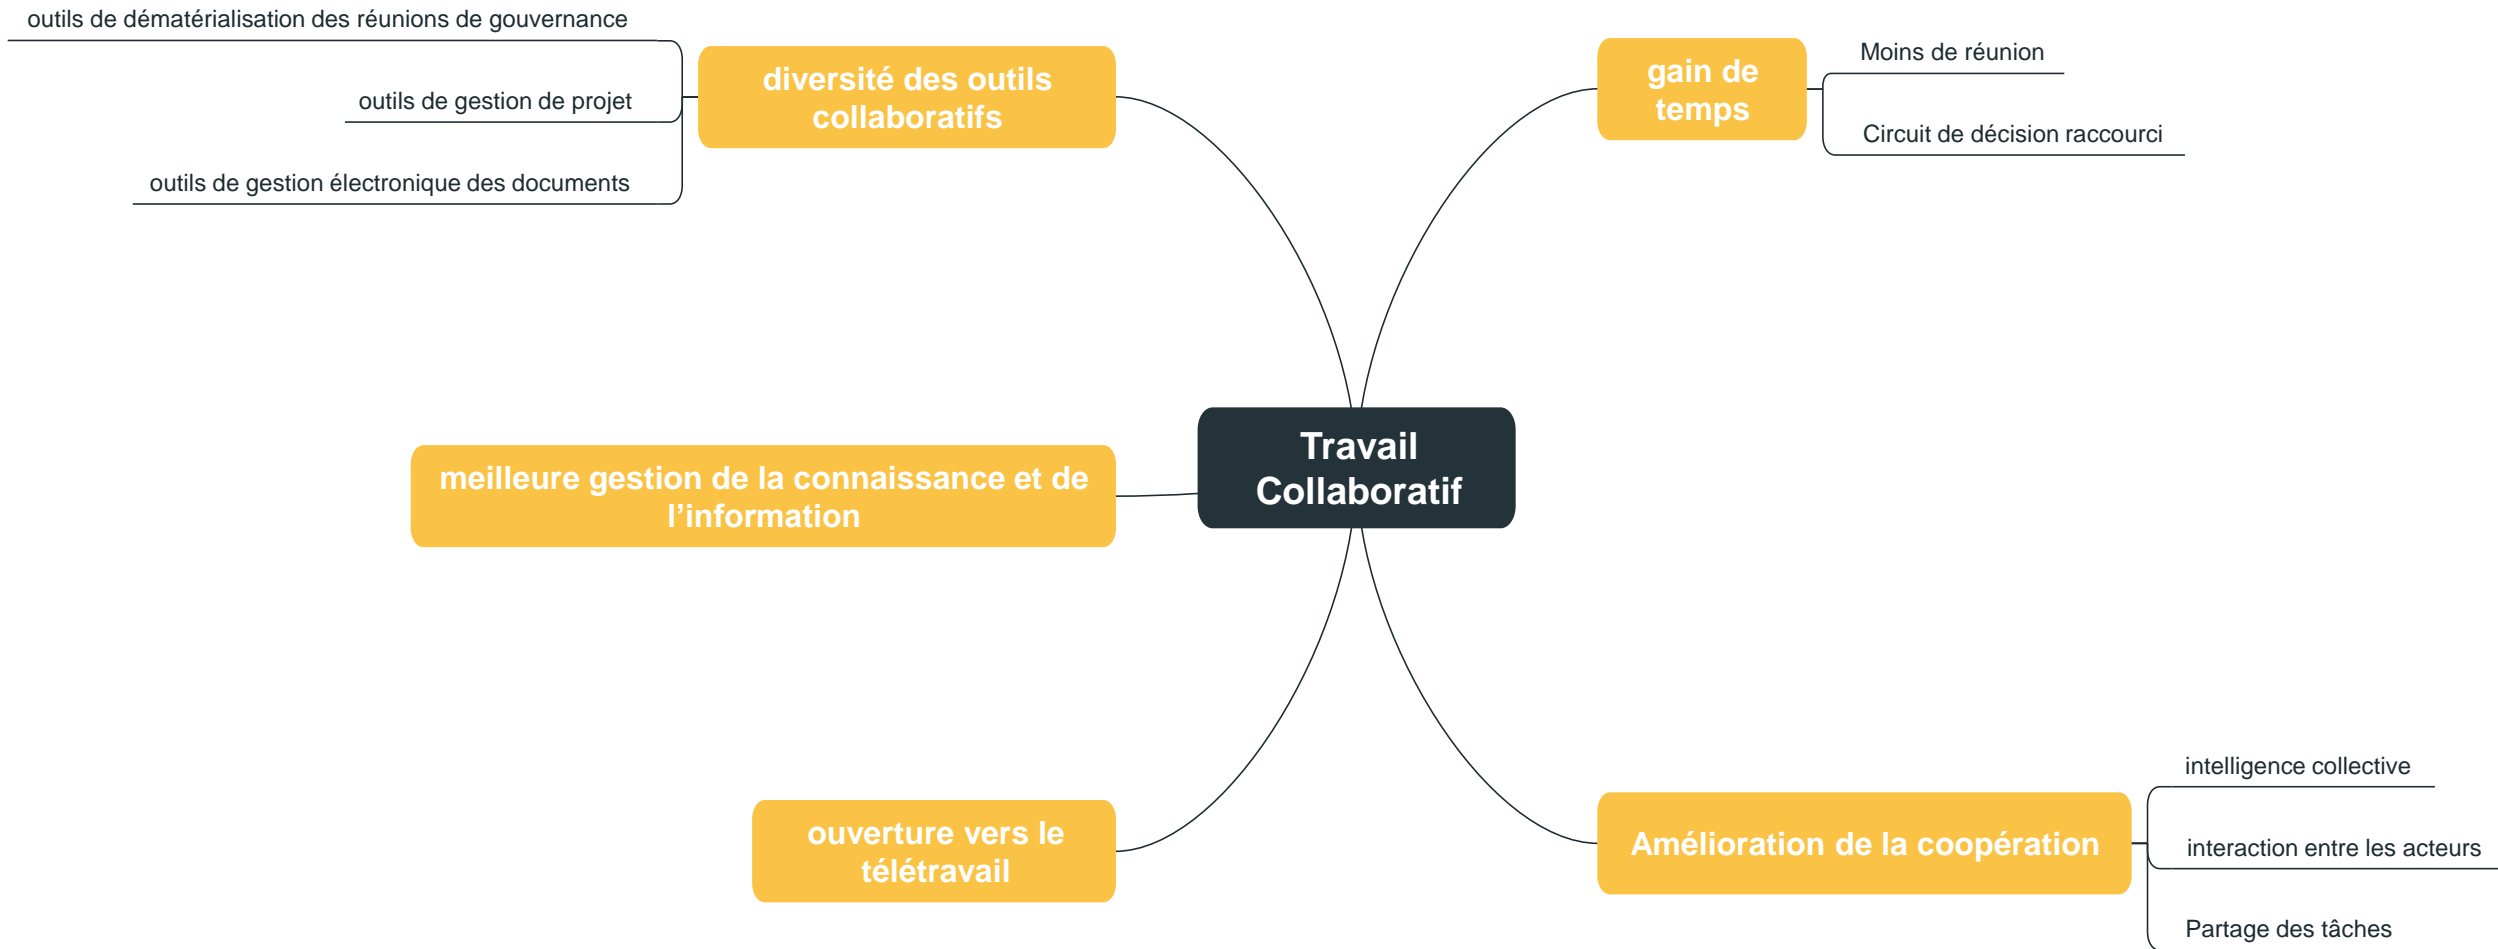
Travail Collaboratif

diversité des outils collaboratifs

outils de dématérialisation des réunions de gouvernance

outils de gestion de projet

outils de gestion électronique des documents

gain de temps

Moins de réunion

Circuit de décision raccourci

meilleure gestion de la connaissance et de l'information

ouverture vers le télétravail

Amélioration de la coopération

intelligence collective

interaction entre les acteurs

Partage des tâches